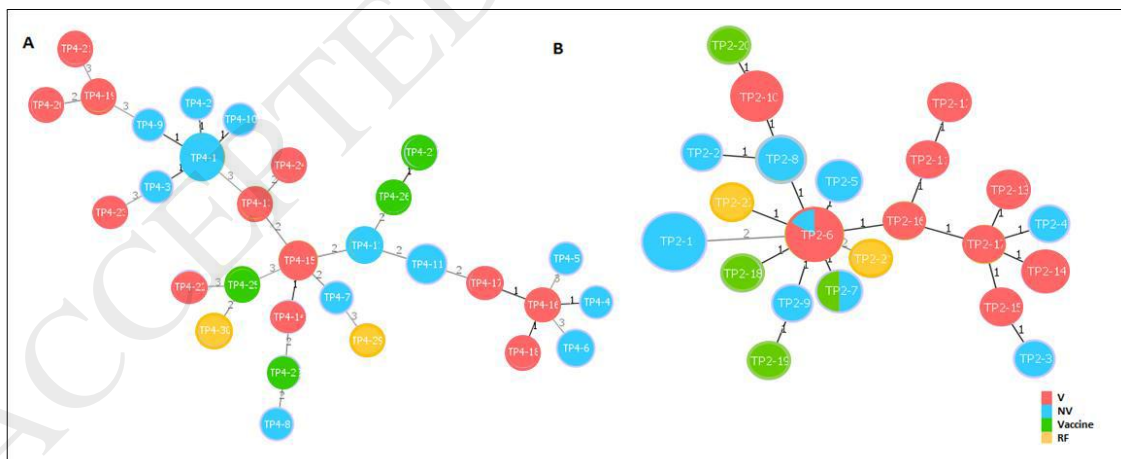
A

TP4-21
TP4-19
TP4-20
TP4-9
TP4-2
TP4-10
TP4-1
TP4-24
TP4-3
TP4-22
TP4-1
TP4-27
TP4-26
TP4-15
TP4-1
TP4-11
TP4-23
TP4-25
TP4-7
TP4-17
TP4-5
TP4-16
TP4-4
TP4-30
TP4-14
TP4-29
TP4-18
TP4-6
TP4-2
TP4-8

B

TP2-20
TP2-10
TP2-1
TP2-2
TP2-8
TP2-1
TP2-5
TP2-22
TP2-13
TP2-16
TP2-1
TP2-6
TP2-1
TP2-4
TP2-2
TP2-14
TP2-18
TP2-7
TP2-15
TP2-9
TP2-3
TP2-19

V
NV
Vaccine
RF